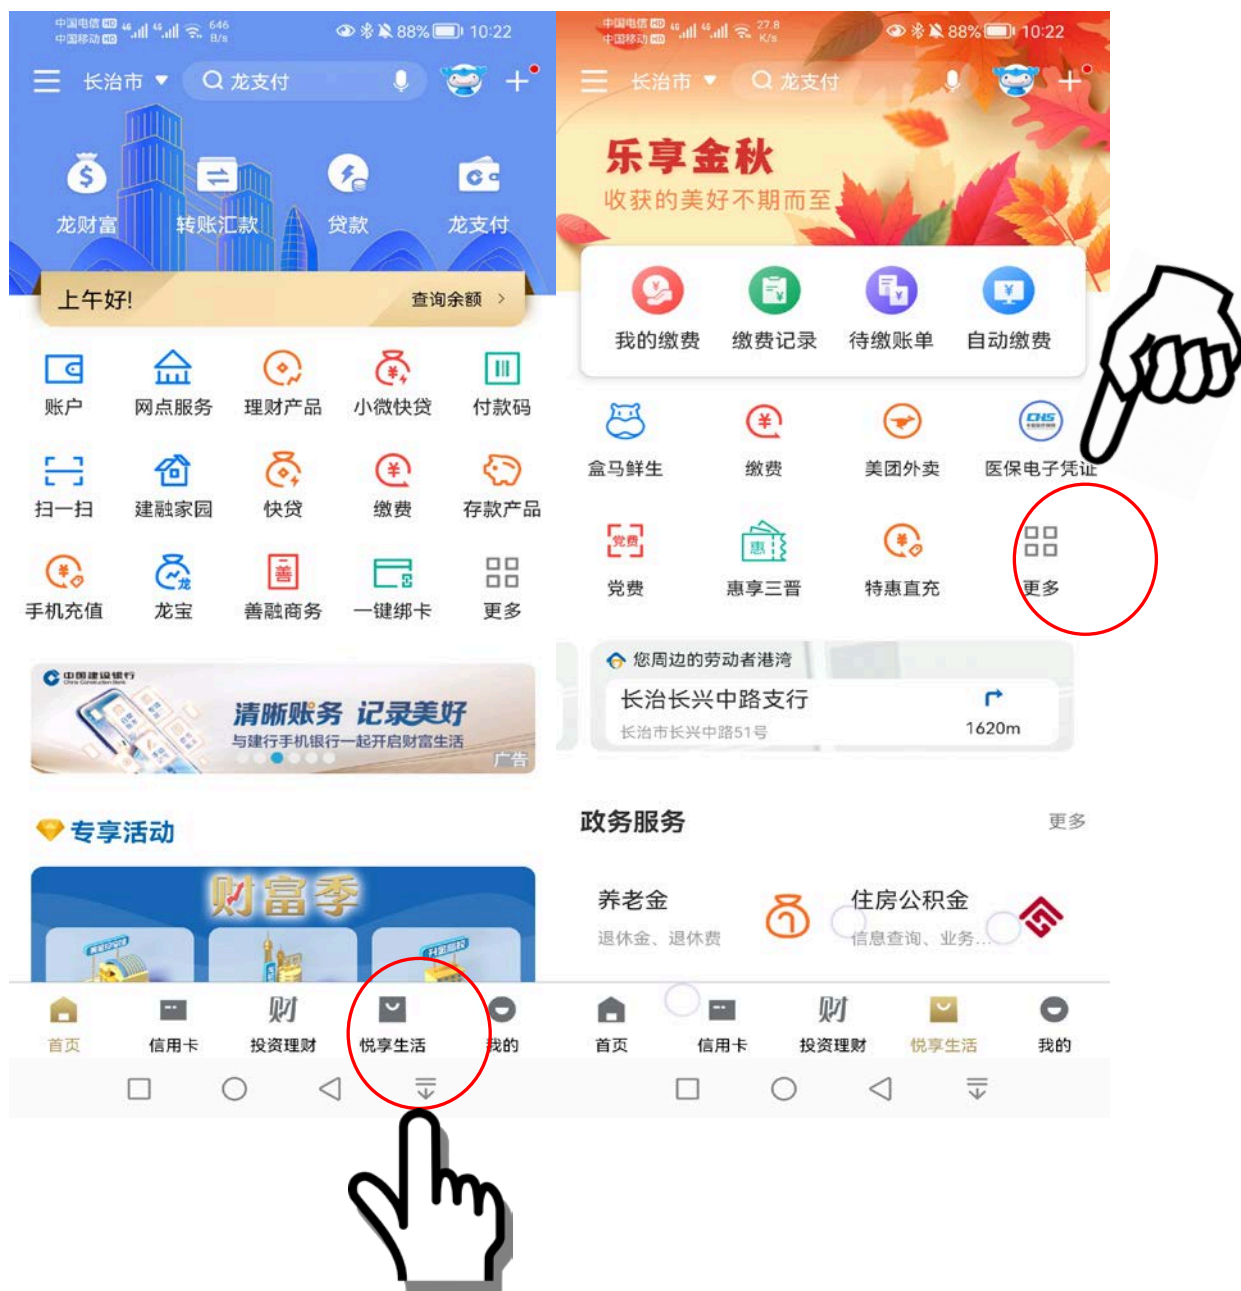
中国电信 HD 中国移动 HD 646 B/s 88% 10:22

长治市 龙支付

龙财富 转账汇款 贷款 龙支付

上午好! 查询余额 >

账户 网点服务 理财产品 小微快贷 付款码

扫一扫 建融家园 快贷 缴费 存款产品

手机充值 龙宝 善融商务 一键绑卡 更多

中国建设银行 China Construction Bank

清晰账务 记录美好

与建行手机银行一起开启财富生活

广告

专享活动

财富季

首页 信用卡 投资理财 悦享生活 我的

中国电信 HD 中国移动 HD 27.8 K/s 88% 10:22

长治市 龙支付

乐享金秋

收获的美好不期而至

我的缴费 缴费记录 待缴账单 自动缴费

盒马鲜生 缴费 美团外卖 医保电子凭证

党费 惠享三晋 特惠直充 更多

您周边的劳动者港湾

长治长兴中路支行

长治市长兴中路51号

1620m

政务服务 更多

养老金

退休金、退休费

住房公积金

信息查询、业务...

首页 信用卡 投资理财 悦享生活 我的